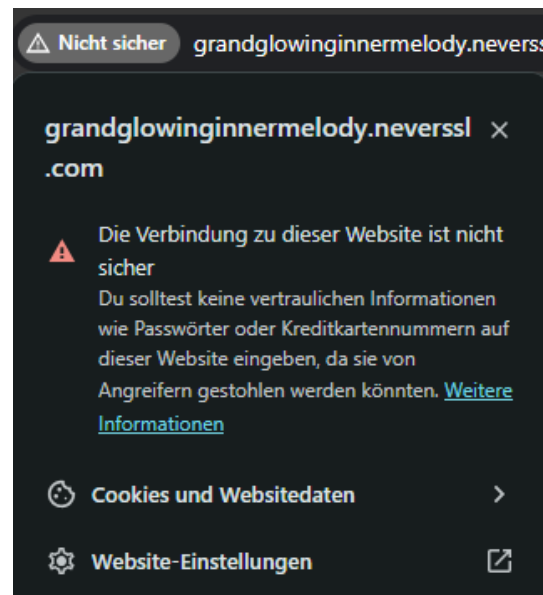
Nicht sicher grandglowinginnermelody.neverss

grandglowinginnermelody.neverssl.com ×

Die Verbindung zu dieser Website ist nicht sicher
Du solltest keine vertraulichen Informationen wie Passwörter oder Kreditkartennummern auf dieser Website eingeben, da sie von Angreifern gestohlen werden könnten. Weitere Informationen

Cookies und Websitedaten

Website-Einstellungen